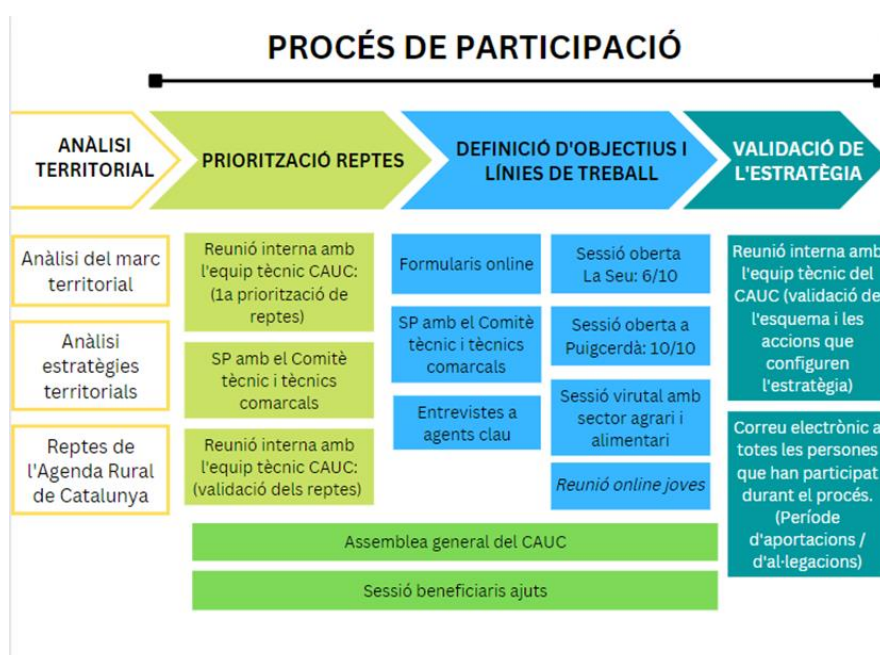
PROCÉS DE PARTICIPACIÓ

ANÀLISI TERRITORIAL

PRIORITZACIÓ REPTES

DEFINICIÓ D'OBJECTIUS I LÍNIES DE TREBALL

VALIDACIÓ DE L'ESTRATÈGIA

Anàlisi del marc territorial

Anàlisi estratègies territorials

Reptes de l'Agenda Rural de Catalunya

Reunió interna amb l'equip tècnic CAUC: (1a priorització de reptes)

SP amb el Comitè tècnic i tècnics comarcals

Reunió interna amb l'equip tècnic CAUC: (validació dels reptes)

Formularis online

SP amb el Comitè tècnic i tècnics comarcals

Entrevistes a agents clau

Sessió oberta La Seu: 6/10

Sessió oberta a Puigcerdà: 10/10

Sessió virutal amb sector agrari i alimentari

Reunió online joves

Reunió interna amb l'equip tècnic del CAUC (validació de l'esquema i les accions que configuren l'estratègia)

Correu electrònic a totes les persones que han participat durant el procés. (Període d'aportacions / d'al·legacions)

Assemblea general del CAUC

Sessió beneficiaris ajuts